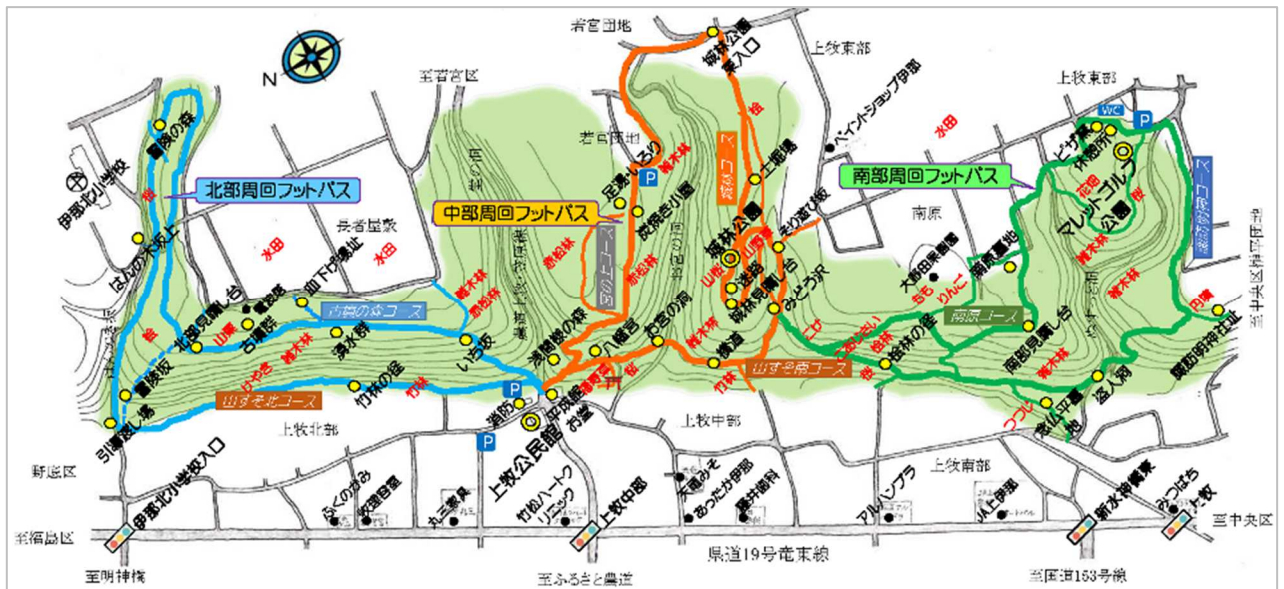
N

北部周回フットパス
中部周回フットパス
南部周回フットパス

至若宮区
若宮団地
若宮団地
上牧東部
上牧東部
植林公園裏入口
ペイントショップ伊那
WC
P
P
水田
水田
水田
長者屋敷
南原
伊那北小学校
冒険の森
はんの木坂上
北部見晴し台
古墳群
加下内遺跡
湧水群
竹林の径
いち坂
冒険坂
引返し場
上牧北部
赤松の森コース
山すそ北コース
桜
山栗
けやき
雑木林
赤松林
竹林
梓
駐車場
消防
上牧公民館
平成の森
お堂
八幡宮
わさび沢
滝道
上牧中部
達磨谷の森
足湯しろり
城山
松茸小路
八幡洞
赤松林
植林公園
植林見晴し台
遊路
みどう沢
きりの木坂
上郷道
植林コース
山すそ南コース
沢の上コース
桜の径
大野田果樹園
まなあがり
ちち
りんご
南原墓地
南部見晴し台
南原コース
陽当り山
盗人洞
つつじ
ピザ屋
木根家
マレットゴルフ公園
諏訪神社跡
諏訪神社コース
三ツ中央区
中央区横平
雑木林
花の森
円満
伊那北小学校入口
野底区
至福島区
至明神橋
ふくのみ
牧場食堂
丸三運送
竹松ハートクリニック
上牧中部
至ふるさと農道
県道19号竜東線
天竜みそ
あつたか伊那
雑木林
上牧南部
アルバンブラ
小林伊那
新水神戸線
みつばち
上牧
至中央区
至国道153号線